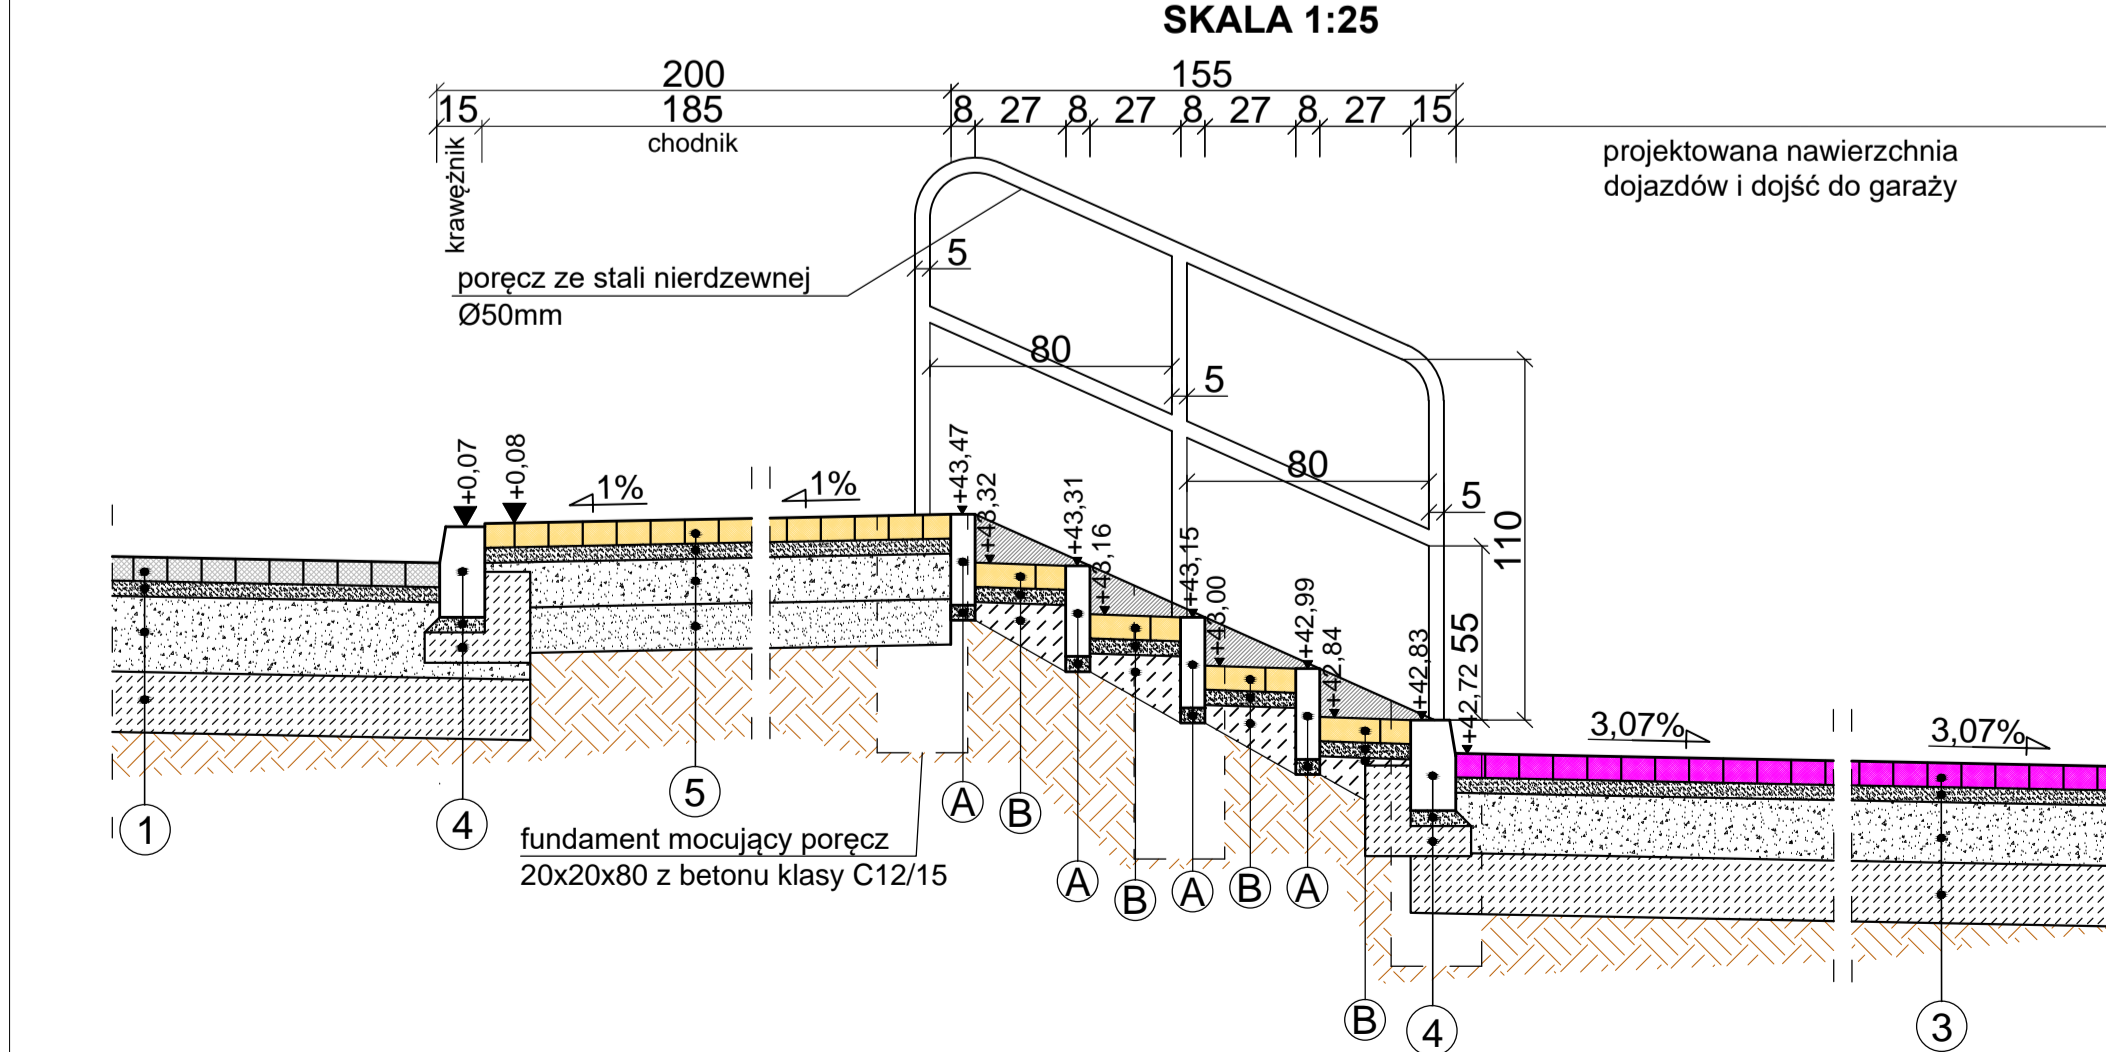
SKALA 1:25

200
15
185
chodnik
krawężnik

155
8 27 8 27 8 27 8 27 15

projektowana nawierzchnia dojazdów i dojść do garaży

poręcz ze stali nierdzewnej
Ø50mm

5
80
5
80
5
110
55

+0,07
+0,08
1%
1%
+43,47
+43,32
+43,31
+43,16
+43,15
+43,00
+42,99
+42,84
+42,83
+42,72
3,07%
3,07%

1
4
5
A
B
A
B
A
B
A
B
4
3

fundament mocujący poręcz
20x20x80 z betonu klasy C12/15